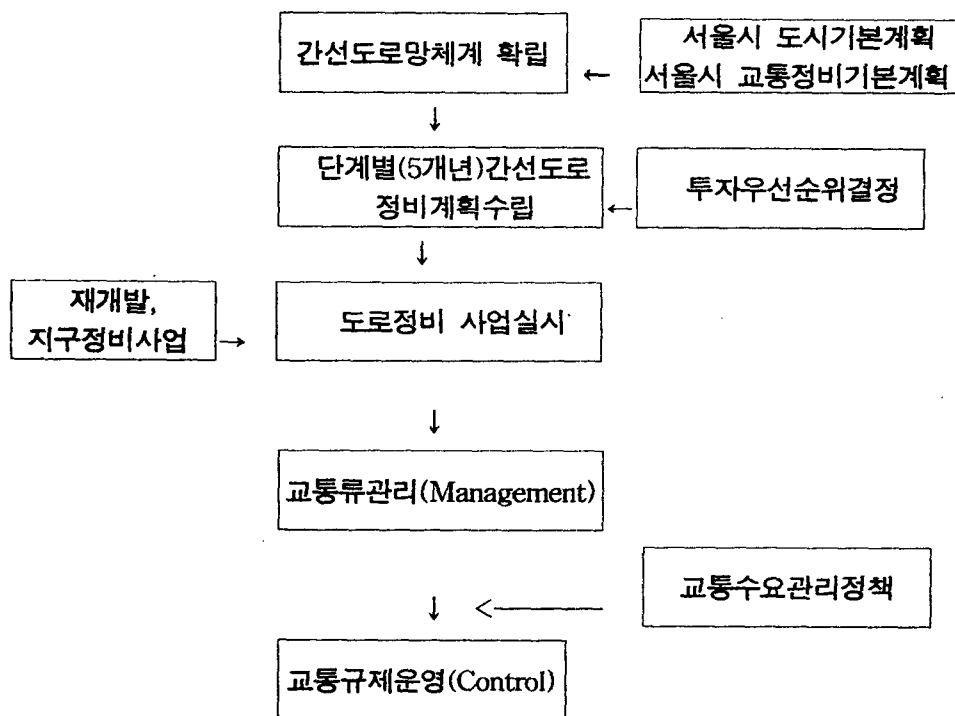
간선도로망체계 확립

서울시 도시기본계획
서울시 교통정비기본계획

단계별(5개년)간선도로 정비계획수립

투자우선순위결정

재개발, 지구정비사업

도로정비 사업실시

교통류관리(Management)

교통수요관리정책

교통규제운영(Control)